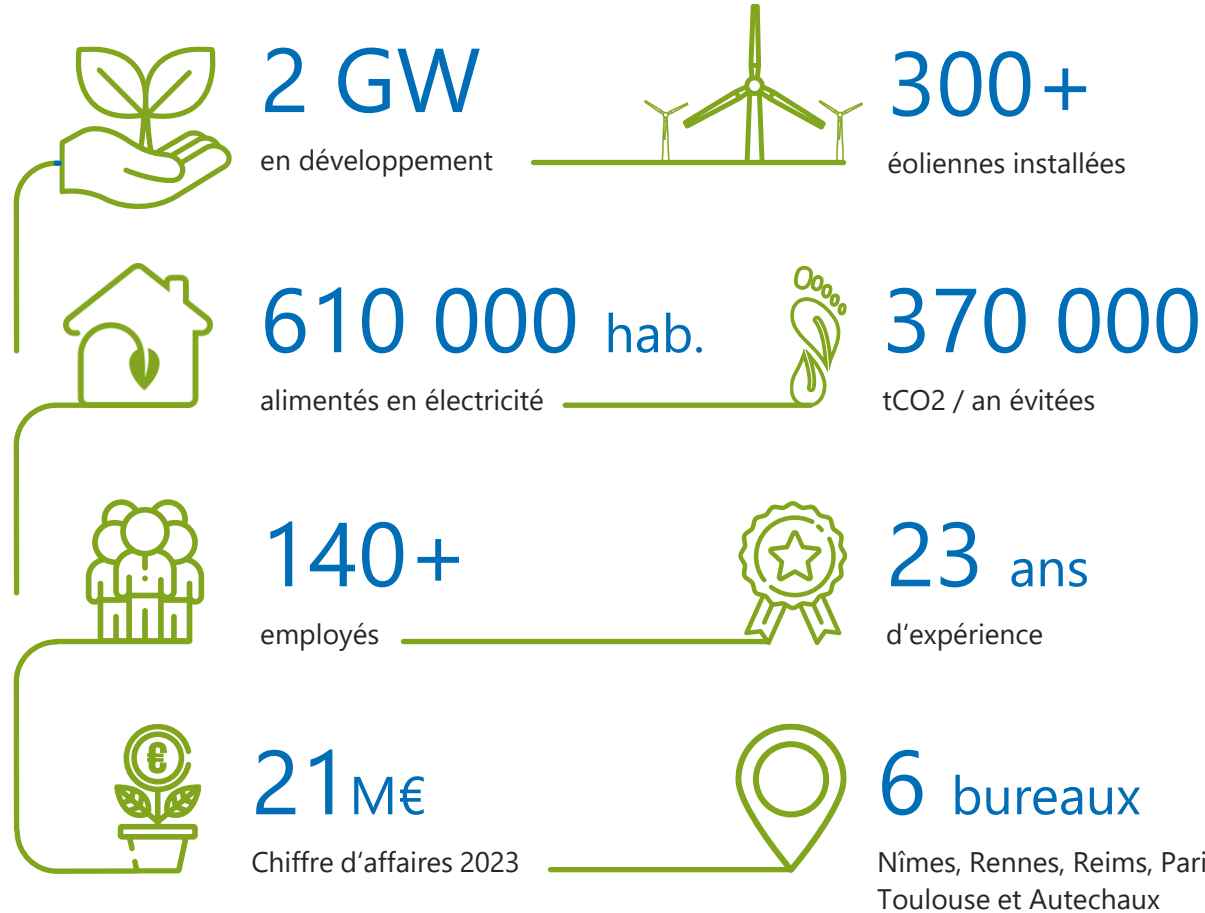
2 GW
en développement

300+
éoliennes installées

610 000 hab.
alimentés en électricité

370 000
tCO2 / an évitées

140+
employés

23 ans
d'expérience

21M€
Chiffre d'affaires 2023

6 bureaux
Nîmes, Rennes, Reims, Pari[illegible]
Toulouse et Autechaux